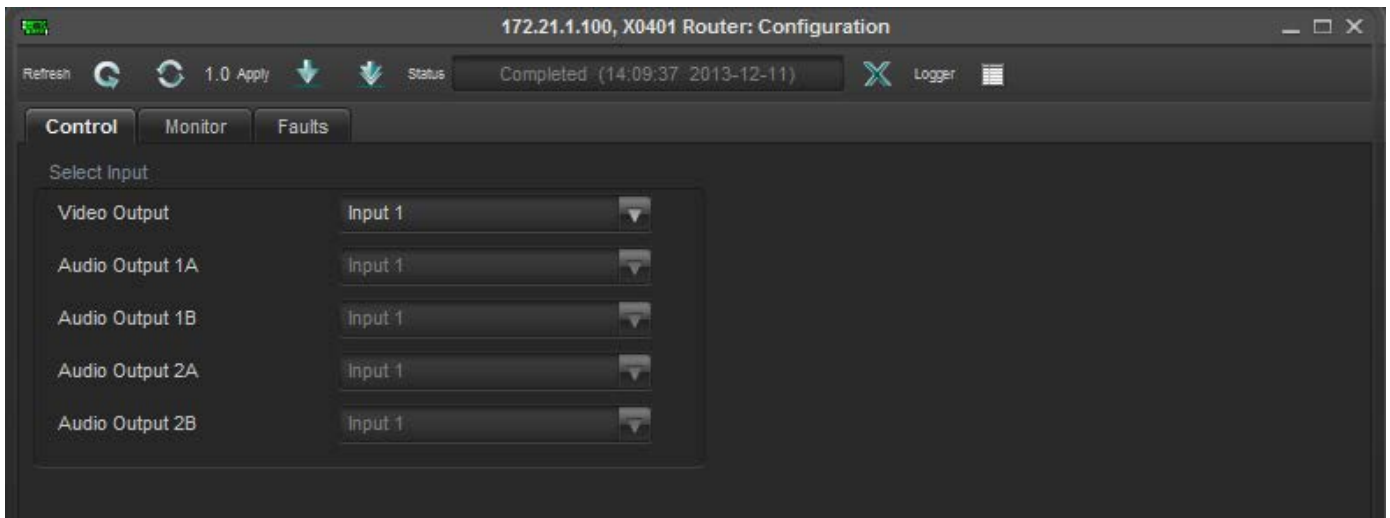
172.21.1.100, X0401 Router: Configuration

Refresh 1.0 Apply Status Completed (14:09:37 2013-12-11) Logger

Control Monitor Faults

Select Input

Video Output Input 1

Audio Output 1A Input 1

Audio Output 1B Input 1

Audio Output 2A Input 1

Audio Output 2B Input 1